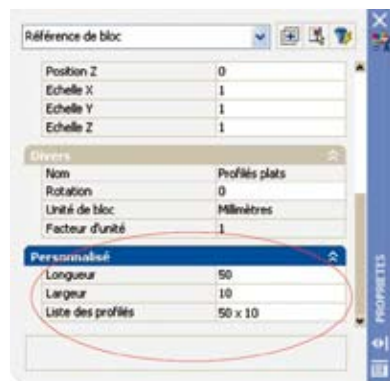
Référence de bloc

| | |
|---|---|
| Position Z | 0 |
| Echelle X | 1 |
| Echelle Y | 1 |
| Echelle Z | 1 |

Divers

| | |
|---|---|
| Nom | Profilés plats |
| Rotation | 0 |
| Unité de bloc | Millimètres |
| Facteur d'unité | 1 |

Personnalisé

| | |
|---|---|
| Longueur | 50 |
| Largeur | 10 |
| Liste des profilés | 50 x 10 |

PROPRIETES